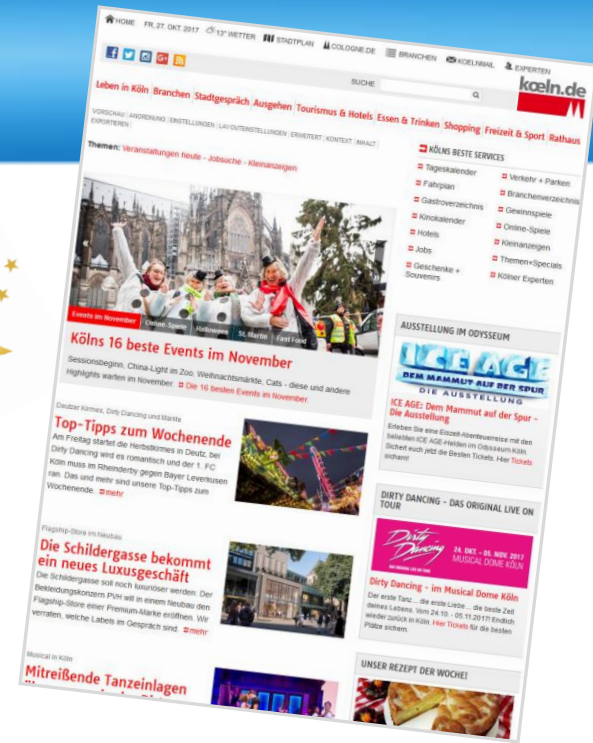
HOME FR, 27. OKT. 2017 13° WETTER STADTPLAN COLOGNE.DE BRANCHEN KOELNMAIL EXPERTEN

SUCHE

koeln.de

Leben in Köln Branchen Stadtgespräch Ausgehen Tourismus & Hotels Essen & Trinken Shopping Freizeit & Sport Rathaus

VORSCHAU | ANORDNUNG | EINSTELLUNGEN | LAYOUTEINSTELLUNGEN | ERWEITERT | KONTEXT | INHALT | EXPORTIEREN

Themen: Veranstaltungen heute - Jobsuche - Kleinanzeigen

Events im November | Online-Spiele | Halloween | St. Martin | Fast Food

Kölns 16 beste Events im November

Sessionsbeginn, China-Light im Zoo, Weihnachtsmärkte, Cats - diese und andere Highlights warten im November. Die 16 besten Events im November

Deutzer Kirmes, Dirty Dancing und Markte

Top-Tipps zum Wochenende

Am Freitag startet die Herbstkirmes in Deutz, bei Dirty Dancing wird es romantisch und der 1. FC Köln muss im Rheinderby gegen Bayer Leverkusen ran. Das und mehr sind unsere Top-Tipps zum Wochenende. mehr

Flagship-Store im Neubau

Die Schildergasse bekommt ein neues Luxusgeschäft

Die Schildergasse soll noch luxuriöser werden: Der Bekleidungskonzern PVH will in einem Neubau den Flagship-Store einer Premium-Marke eröffnen. Wir verraten, welche Labels im Gespräch sind. mehr

Musical in Köln

Mitreißende Tanzeinlagen

KÖLNS BESTE SERVICES

Tageskalender
Fahrplan
Gastroverzeichnis
Kinokalender
Hotels
Jobs
Geschenke + Souvenirs
Verkehr + Parken
Branchenverzeichnis
Gewinnspiele
Online-Spiele
Kleinanzeigen
Themen+Specials
Kölner Experten

AUSSTELLUNG IM ODYSSEUM

ICE AGE DEM MAMMUT AUF DER SPUR DIE AUSSTELLUNG

ICE AGE: Dem Mammut auf der Spur - Die Ausstellung

Erleben Sie eine Eiszeit-Abenteuerreise mit den beliebten ICE AGE-Helden im Odysseum Köln. Sichert euch jetzt die Besten Tickets. Hier Tickets sichern!

DIRTY DANCING - DAS ORIGINAL LIVE ON TOUR

Dirty Dancing 24. OKT. - 05. NOV. 2017 MUSICAL DOME KÖLN

Dirty Dancing - im Musical Dome Köln

Der erste Tanz ... die erste Liebe ... die beste Zeit deines Lebens. Vom 24.10. - 05.11.2017! Endlich wieder zurück in Köln. Hier Tickets für die besten Plätze sichern.

UNSER REZEPT DER WOCHE!